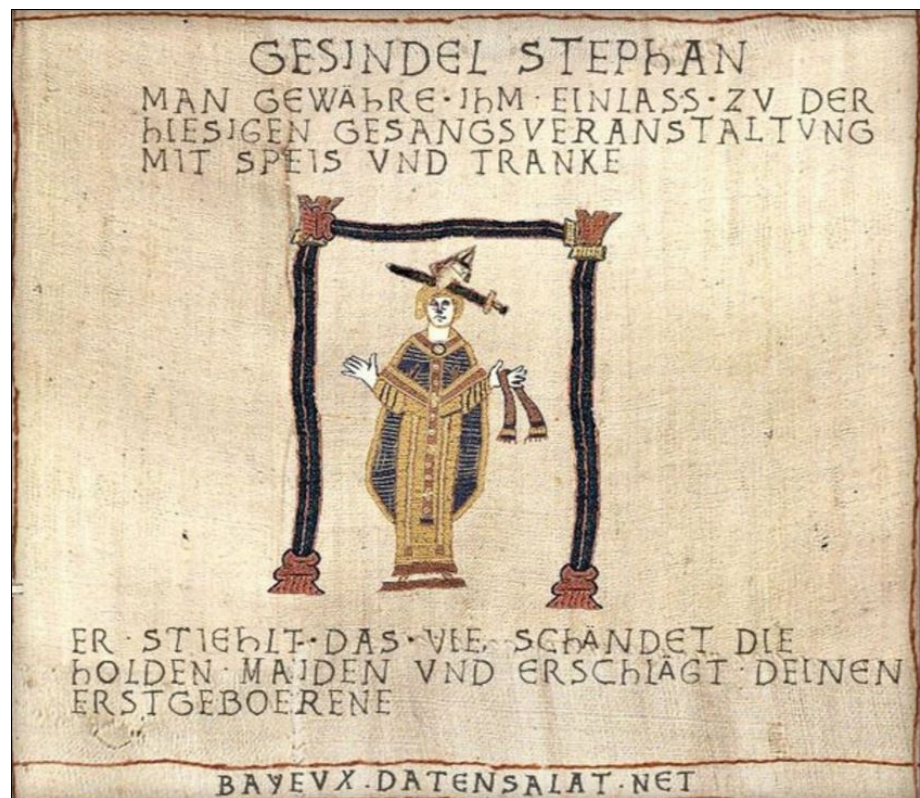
GESINDEL STEPHAN
MAN GEWÄHRE·IHM·EINLASS·ZV DER HIESIGEN GESANGSVERANSTALTVNG MIT SPEIS VND TRANKE

ER·STIEHLT·DAS·VIE, SCHÄNDET DIE HOLDEN·MAIDEN VND ERSCHLÄGT·DEINEN ERSTGEBOERENE

BAYEVX·DATENSALAT·NET